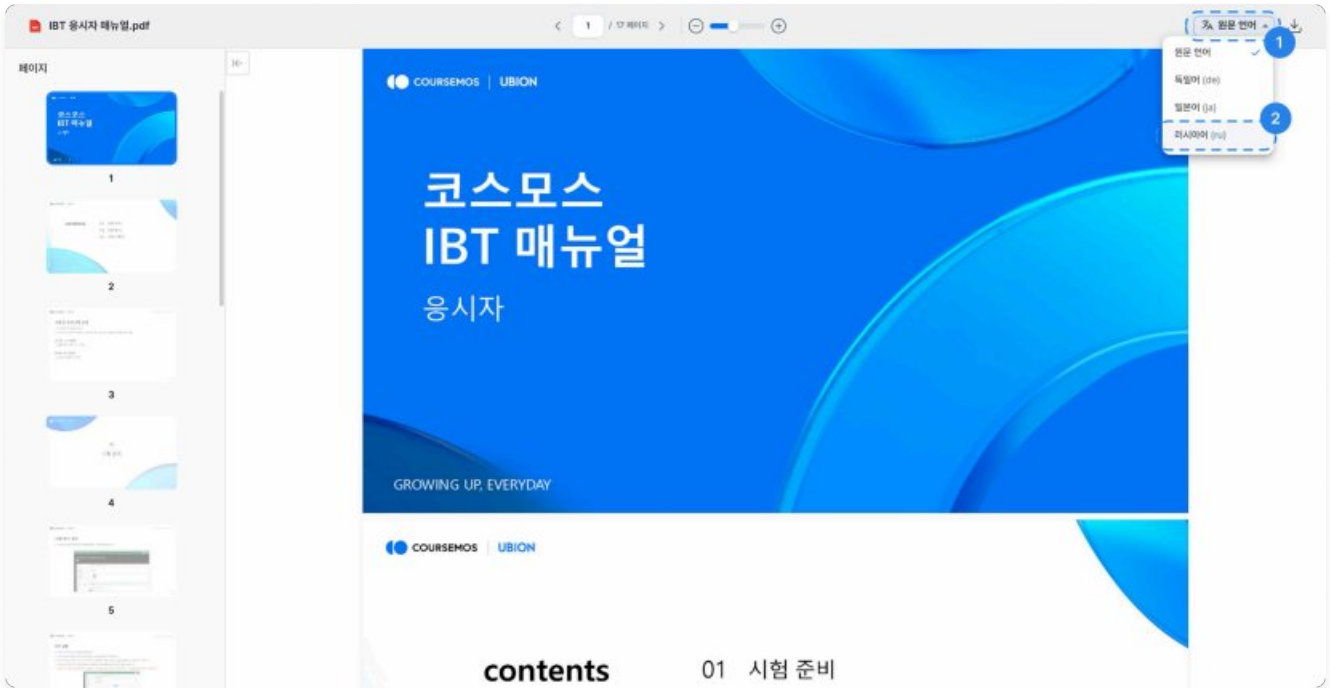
IBT 응시자 매뉴얼.pdf

1 / 17 페이지

원문 언어

1

원문 언어

독일어 (de)

일본어 (ja)

2

러시아어 (ru)

페이지

코스모스
IBT 매뉴얼
응시자

1

2

3

4

5

COURSEMOS | UBION

코스모스
IBT 매뉴얼
응시자

GROWING UP, EVERYDAY

COURSEMOS | UBION

contents

01 시험 준비